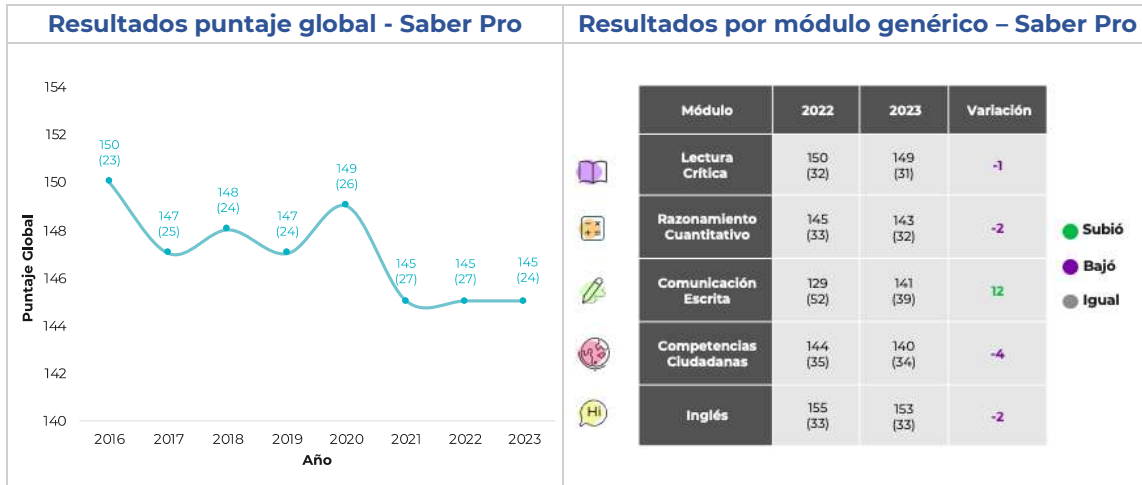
Resultados puntaje global - Saber Pro

Puntaje Global

154
152
150
148
146
144
142
140

150 (23)
147 (25)
148 (24)
147 (24)
149 (26)
145 (27)
145 (27)
145 (24)

2016 2017 2018 2019 2020 2021 2022 2023

Año

Resultados por módulo genérico – Saber Pro

| Módulo | 2022 | 2023 | Variación |
|---|---|---|---|
| Lectura Crítica | 150 (32) | 149 (31) | -1 |
| Razonamiento Cuantitativo | 145 (33) | 143 (32) | -2 |
| Comunicación Escrita | 129 (52) | 141 (39) | 12 |
| Competencias Ciudadanas | 144 (35) | 140 (34) | -4 |
| Inglés | 155 (33) | 153 (33) | -2 |

Hi

Subió
Bajó
Igual